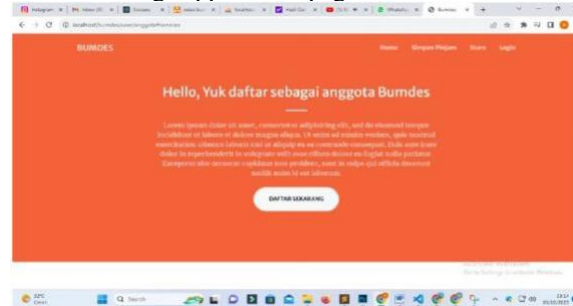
Instagram | Inbox (3) | Sosiaro | Jalan Bu | Smatfon | Hasil Ca | Gt.. | WhatsAp | Bumdes

localhost/bumdes/user/anggota/home

BUMDES

Home Simpan Pinjam Users Login

Hello, Yuk daftar sebagai anggota Bumdes

Lorem ipsum dolor sit amet, consectetur adipiscing elit, sed do eiusmod tempor incididunt ut labore et dolore magna aliqua. Ut enim ad minim veniam, quis nostrud exercitation ullamco laboris nisi ut aliquip ex ea commodo consequat. Duis aute irure dolor in reprehenderit in voluptate velit esse cillum dolore eu fugiat nulla pariatur. Excepteur sint occaecat cupidatat non proident, sunt in culpa qui officia deserunt mollit anim id est laborum.

DAFTAR SEKARANG

Go to Settings to activate Windows.

32°C Cerah

Search

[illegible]